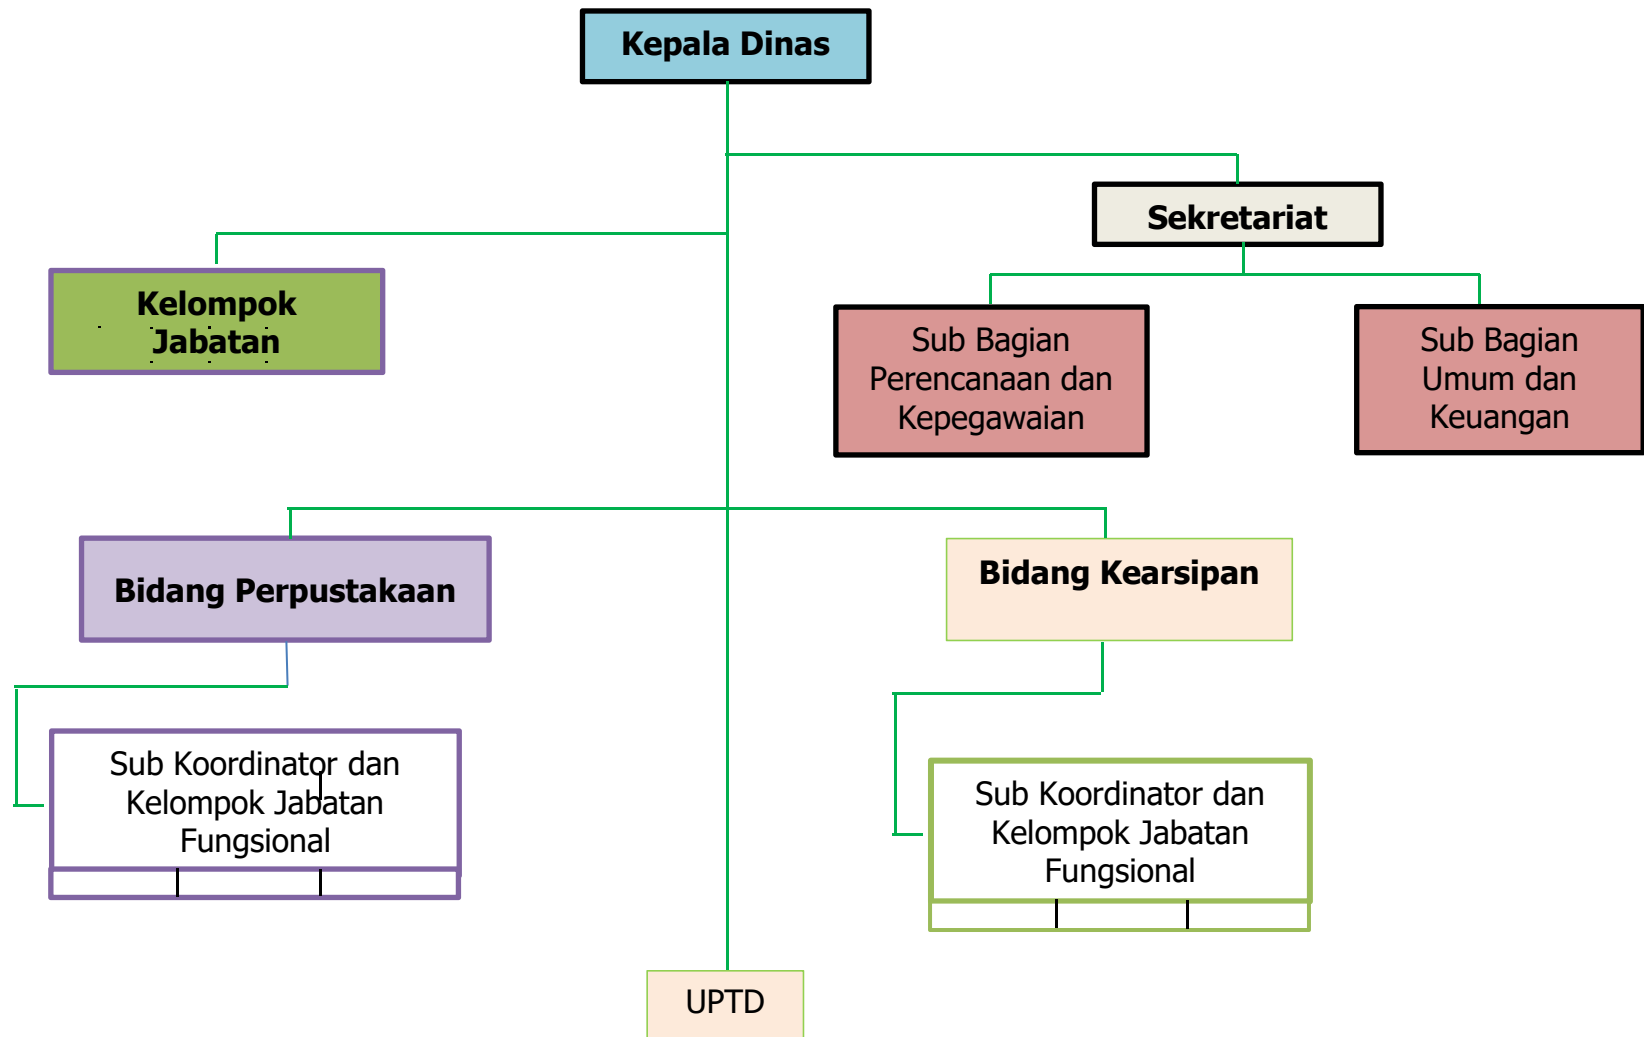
Kepala Dinas

Sekretariat

Kelompok Jabatan

Sub Bagian Perencanaan dan Kepegawaian

Sub Bagian Umum dan Keuangan

Bidang Perpustakaan

Bidang Kearsipan

Sub Koordinator dan Kelompok Jabatan Fungsional

Sub Koordinator dan Kelompok Jabatan Fungsional

UPTD